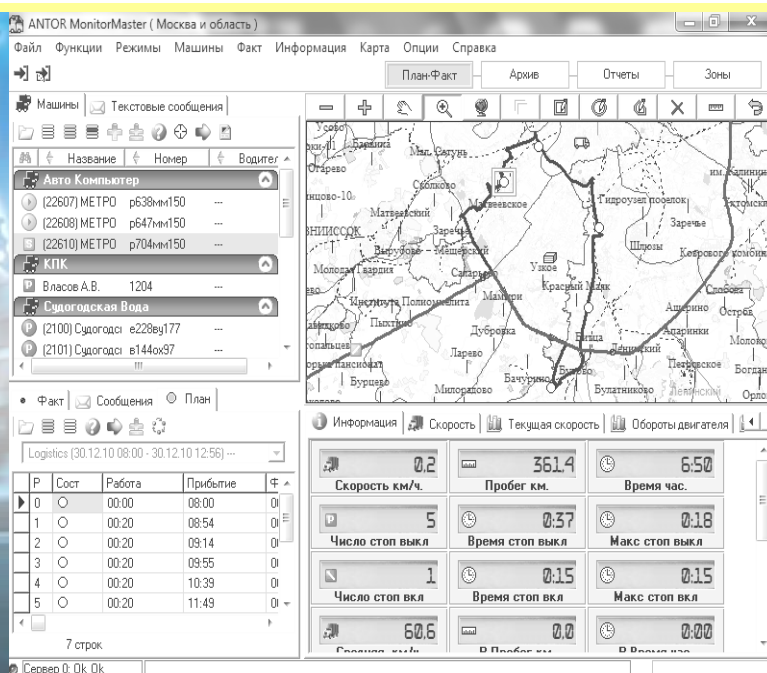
ANTOR MonitorMaster ( Москва и область )

Файл Функции Режимы Машины Факт Информация Карта Опции Справка

План-Факт | Архив | Отчеты | Зоны

Машины | Текстовые сообщения

| Название | Номер | Водител |
|---|---|---|
| Авто Компьютер | | |
| (22607) МЕТРО | р638мм150 | --- |
| (22608) МЕТРО | р647мм150 | --- |
| (22610) МЕТРО | р704мм150 | --- |
| КПК | | |
| Власов А.В. | 1204 | |
| Судогодская Вода | | |
| (2100) Судогодс | е228ву177 | --- |
| (2101) Судогодс | в144ох97 | --- |

Факт | Сообщения | План

Logistics (30.12.10 08:00 - 30.12.10 12:56) ---

| Р | Сост | Работа | Прибытие | |
|---|---|---|---|---|
| 0 | ○ | 00:00 | 08:00 | 0( |
| 1 | ○ | 00:20 | 08:54 | 0( |
| 2 | ○ | 00:20 | 09:14 | 0( |
| 3 | ○ | 00:20 | 09:55 | 0( |
| 4 | ○ | 00:20 | 10:39 | 0( |
| 5 | ○ | 00:20 | 11:49 | 0( |

7 строк

Сервер 0: Ok Ok

Усово Бачмани Мал. Сатунь Отрарево Сколково Ивково-10 Матвеевское Матвеевский Гидроузел поселок им. Калинин Ухтомск Заречье ВНИИССОК Шлюзы Коровово комбин Барвиха Мещерский Молодая Гвардия Саларьево Узкое Красный Маяк Институт Полиомиелита Мамыри Пыхтино Ащерино Спорево Остров Дубровка Апаринки Молоково Лапшево Ларево Бутово Битца Ленинский Петровское Богдан Бурцево Милорадово Бачурино Булатниково Ленинский Орло

Информация | Скорость | Текущая скорость | Обороты двигателя

| 0.2 Скорость км/ч. | 361.4 Пробег км. | 6:50 Время час. |
|---|---|---|
| 5 Число стоп выкл | 0:37 Время стоп выкл | 0:18 Макс стоп выкл |
| 1 Число стоп вкл | 0:15 Время стоп вкл | 0:15 Макс стоп вкл |
| 60.6 Средняя км/ч | 0.0 В Пробег км | 0:00 В Время час |